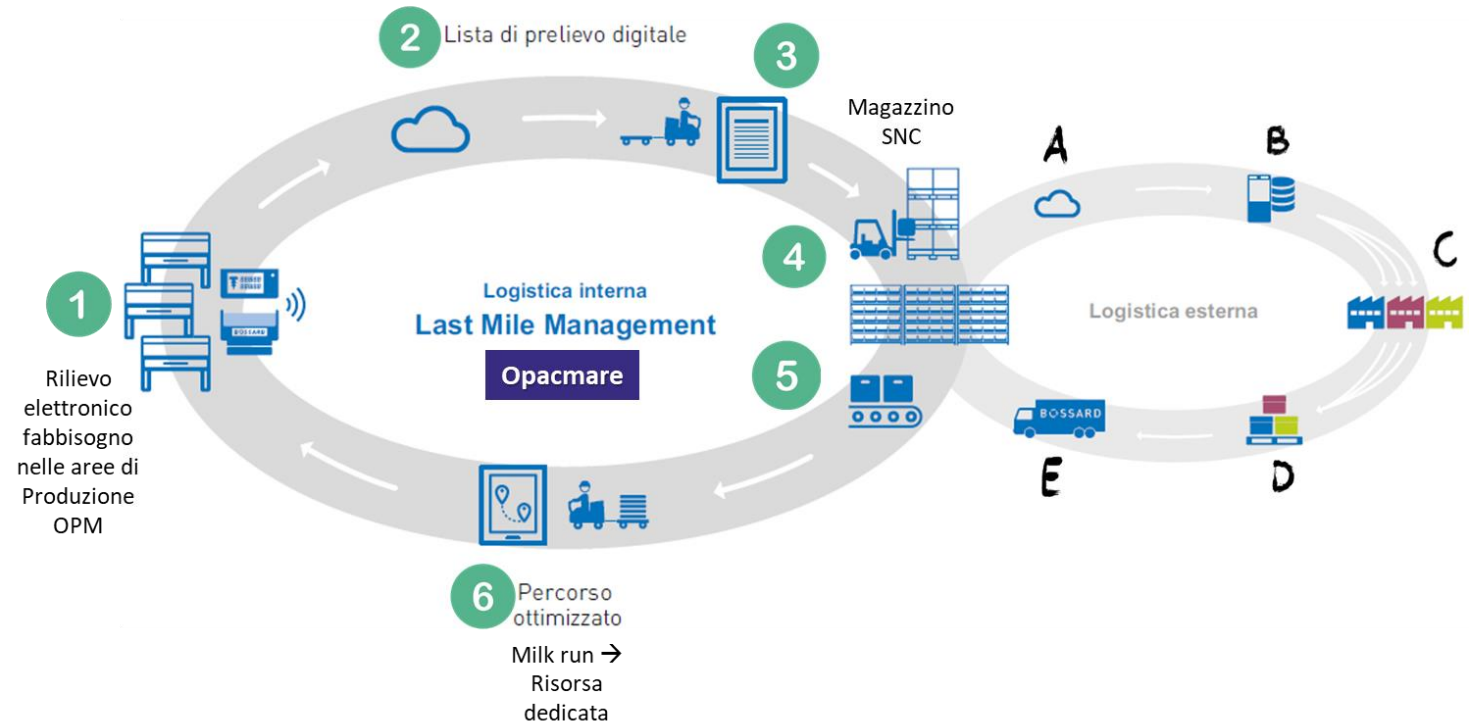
2 Lista di prelievo digitale

3

Magazzino SNC

A

B

C

4

1

Logistica interna
Last Mile Management
Opacmare

Logistica esterna

5

Rilievo elettronico fabbisogno nelle aree di Produzione OPM

BOSSARD

BOSSARD

E

D

6 Percorso ottimizzato

Milk run → Risorsa dedicata